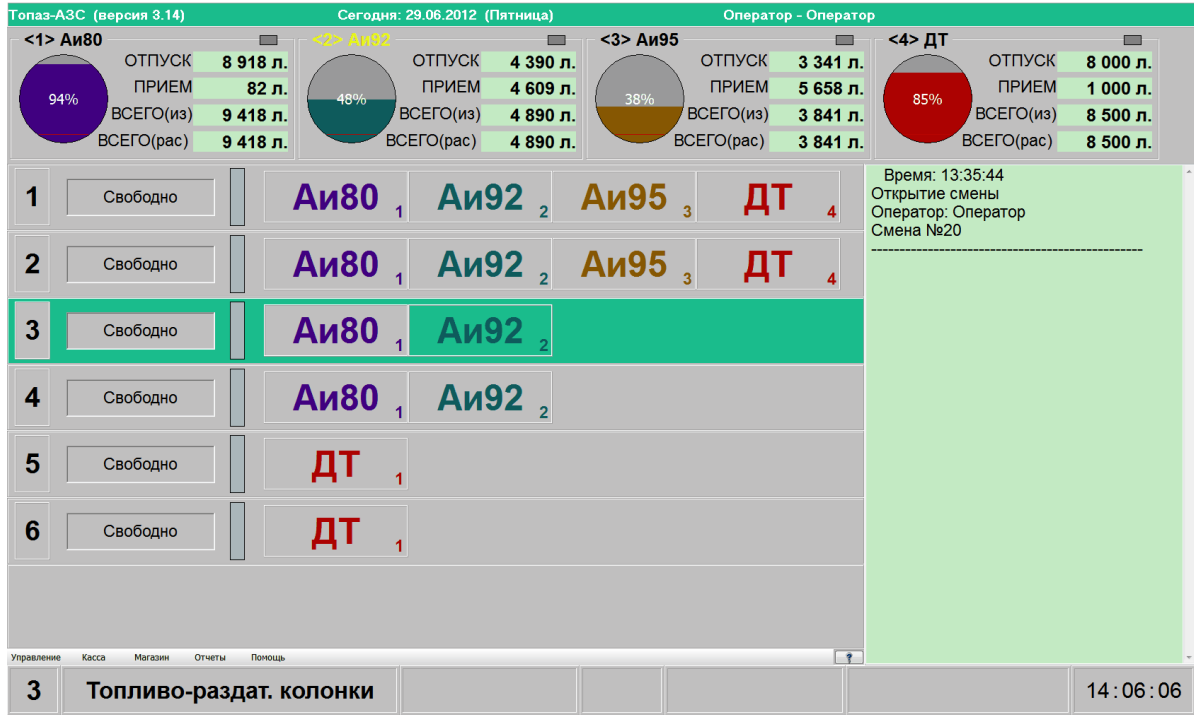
Топаз-АЗС (версия 3.14) Сегодня: 29.06.2012 (Пятница) Оператор - Оператор

<1> Аи80
94%
| | |
|---|---|
| ОТПУСК | 8 918 л. |
| ПРИЕМ | 82 л. |
| ВСЕГО(из) | 9 418 л. |
| ВСЕГО(рас) | 9 418 л. |

<2> Аи92
48%
| | |
|---|---|
| ОТПУСК | 4 390 л. |
| ПРИЕМ | 4 609 л. |
| ВСЕГО(из) | 4 890 л. |
| ВСЕГО(рас) | 4 890 л. |

<3> Аи95
38%
| | |
|---|---|
| ОТПУСК | 3 341 л. |
| ПРИЕМ | 5 658 л. |
| ВСЕГО(из) | 3 841 л. |
| ВСЕГО(рас) | 3 841 л. |

<4> ДТ
85%
| | |
|---|---|
| ОТПУСК | 8 000 л. |
| ПРИЕМ | 1 000 л. |
| ВСЕГО(из) | 8 500 л. |
| ВСЕГО(рас) | 8 500 л. |

1 Свободно Аи80 1 Аи92 2 Аи95 3 ДТ 4
2 Свободно Аи80 1 Аи92 2 Аи95 3 ДТ 4
3 Свободно Аи80 1 Аи92 2
4 Свободно Аи80 1 Аи92 2
5 Свободно ДТ 1
6 Свободно ДТ 1

Время: 13:35:44
Открытие смены
Оператор: Оператор
Смена №20
------------------------------------------------

Управление Касса Магазин Отчеты Помощь ?

3 Топливо-раздат. колонки 14:06:06